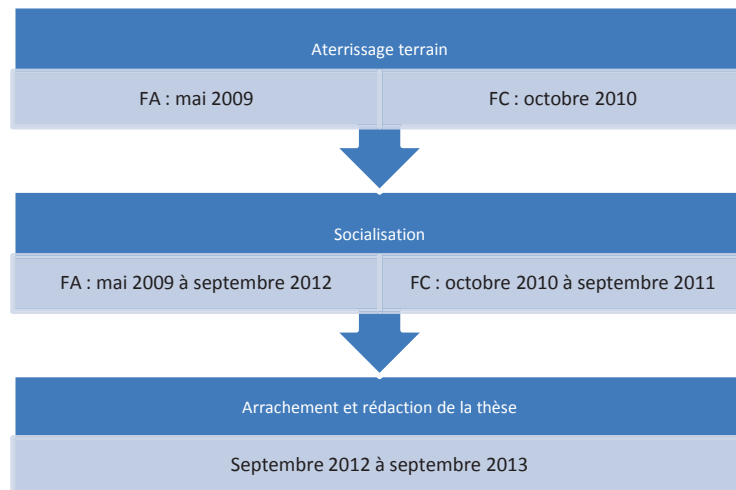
Aterrissage terrain

FA : mai 2009

FC : octobre 2010

Socialisation

FA : mai 2009 à septembre 2012

FC : octobre 2010 à septembre 2011

Arrachement et rédaction de la thèse

Septembre 2012 à septembre 2013